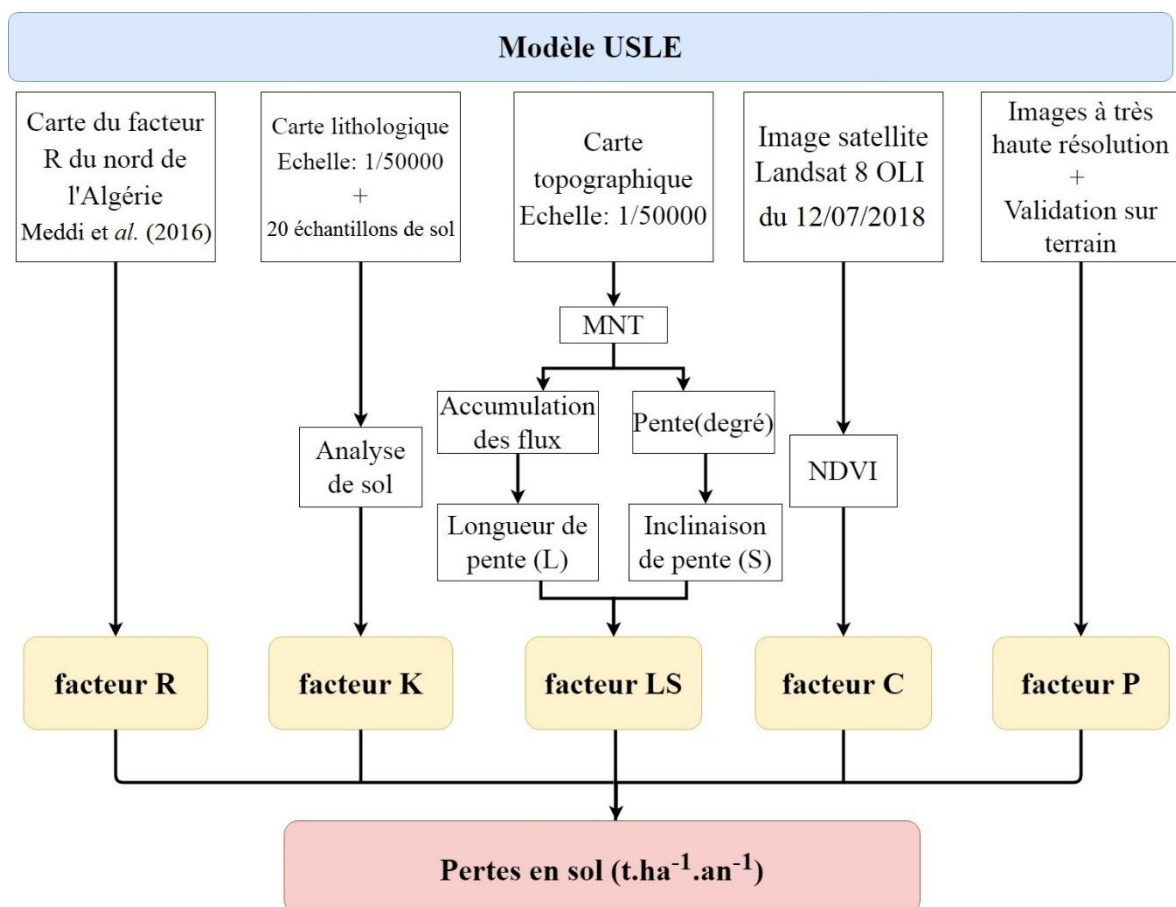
Modèle USLE

Carte du facteur R du nord de l'Algérie Meddi et *al.* (2016)

Carte lithologique Echelle: 1/50000 + 20 échantillons de sol

Carte topographique Echelle: 1/50000

Image satellite Landsat 8 OLI du 12/07/2018

Images à très haute résolution + Validation sur terrain

MNT

Accumulation des flux

Pente(degré)

Analyse de sol

NDVI

Longueur de pente (L)

Inclinaison de pente (S)

facteur R

facteur K

facteur LS

facteur C

facteur P

Pertes en sol (t.ha$^{-1}$.an$^{-1}$)